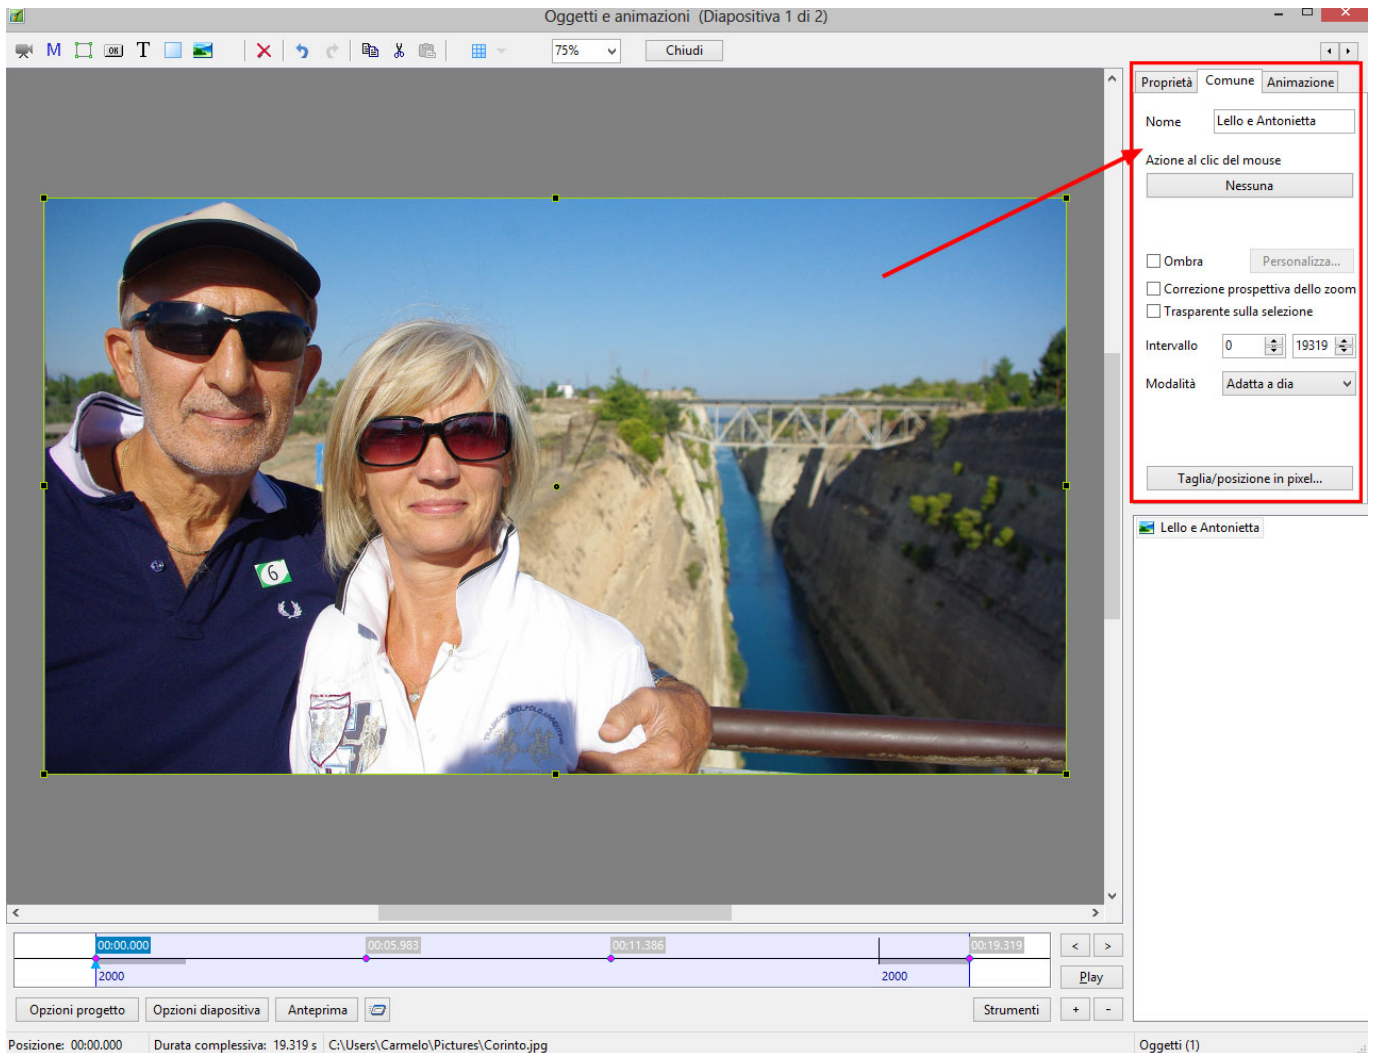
Oggetti e animazioni (Diapositiva 1 di 2)

M T

75%

Chiudi

Proprietà Comune Animazione

Nome Lello e Antonietta

Azione al clic del mouse

Nessuna

Ombra Personalizza...

Correzione prospettiva dello zoom

Trasparente sulla selezione

Intervallo 0 19319

Modalità Adatta a dia

Taglia/posizione in pixel...

Lello e Antonietta

6

00:00.000 00:05.983 00:11.386 00:19.319

2000 2000

< >

Play

Opzioni progetto Opzioni diapositiva Anteprima

Strumenti + -

Posizione: 00:00.000 Durata complessiva: 19.319 s C:\Users\Carmelo\Pictures\Corinto.jpg

Oggetti (1)